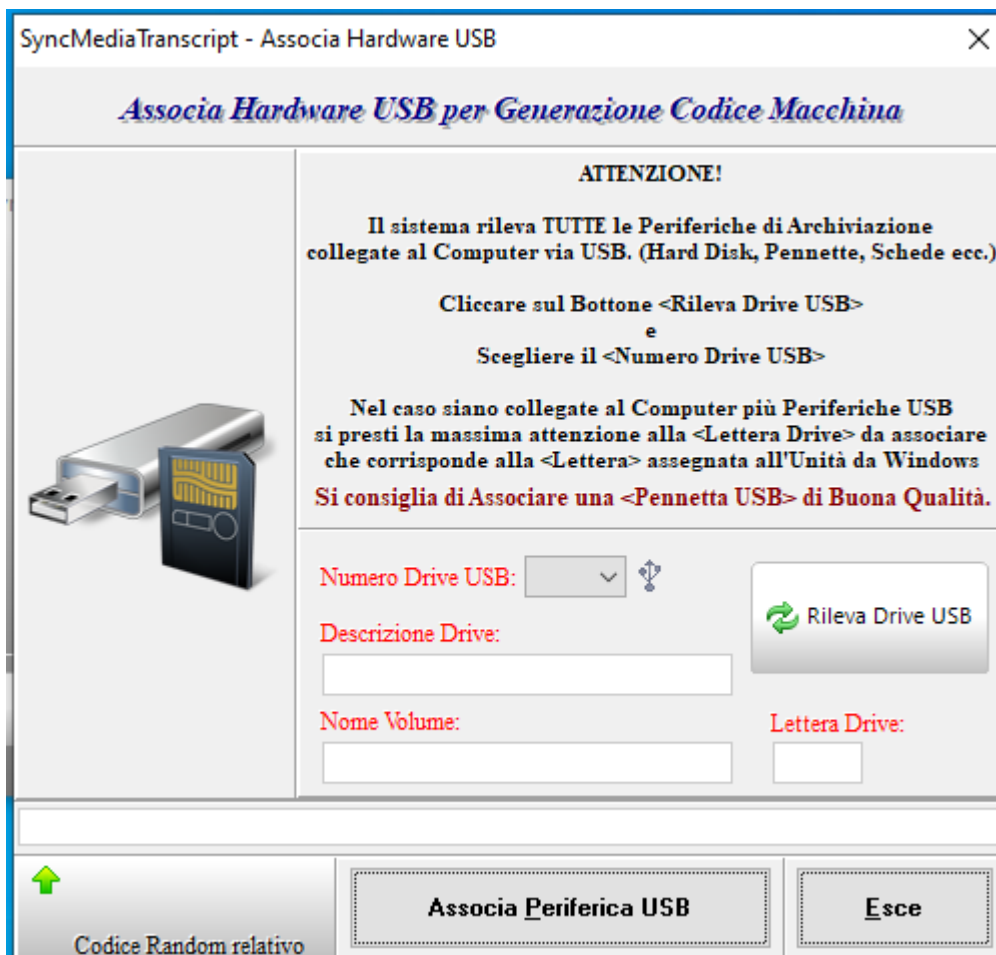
SyncMediaTranscript - Associa Hardware USB

Associa Hardware USB per Generazione Codice Macchina

ATTENZIONE!

Il sistema rileva TUTTE le Periferiche di Archiviazione collegate al Computer via USB. (Hard Disk, Pennette, Schede ecc.)

Cliccare sul Bottone <Rileva Drive USB>
e
Scegliere il <Numero Drive USB>

Nel caso siano collegate al Computer più Periferiche USB si presti la massima attenzione alla <Lettera Drive> da associare che corrisponde alla <Lettera> assegnata all'Unità da Windows

Si consiglia di Associare una <Pennetta USB> di Buona Qualità.

Numero Drive USB:

Rileva Drive USB

Descrizione Drive:

Nome Volume:

Lettera Drive:

Codice Random relativo

Associa Periferica USB

Esce